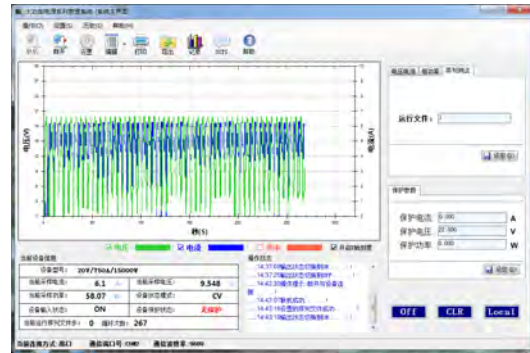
大功率电源系列管理系统 [系统主界面]

操作(O) 设置(S) 历史(H) 帮助(H)

打开 程序 设置 编辑 打印 导出 记录 关于 帮助

电压(V)

电流(A)

秒(S)

☑ 电压 ☑ 电流 ☐ 功率 ☑ 自动刷新度

电流设置 电压设置 序列测试

运行文件：

读取运行

保护参数

保护电流 0.000 A

保护电压 22.000 V

保护功率 0.000 W

读取保护

当前设备信息

设备型号： 20V/750A/15000W

当前采样电流： 6.1 A

当前采样电压： 9.348 V

当前采样功率： 58.07 W

设备运行模式： CV

设备输出状态： ON

设备保护状态： 无保护

当前运行序列文件步： 0 循环次数： 267

操作信息

14:37:09 输出状态切换到开

14:37:25 输出状态切换到关

14:43:35 操作提示：暂停与设备连

14:43:07 联机成功

14:43:16 设置的保护功率已更改

14:43:16 输出状态切换到开

Off CLR Local

当前连接方式: 串口 通信端口号: COM3 通信波特率: 9600